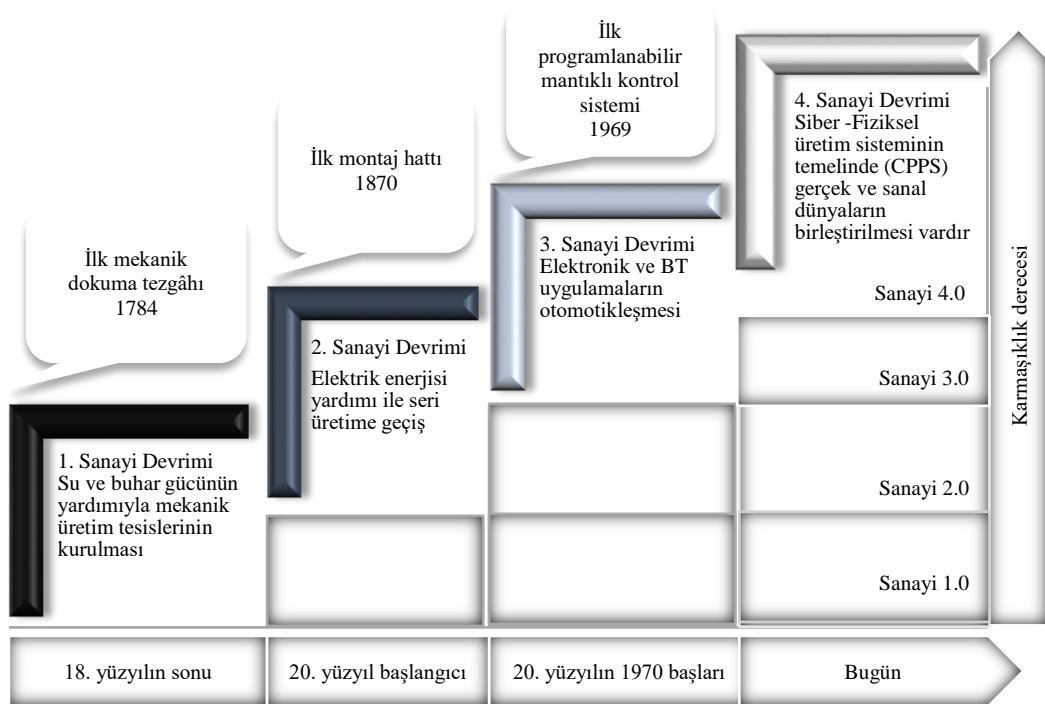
İlk mekanik dokuma tezgâhı 1784

İlk montaj hattı 1870

İlk programlanabilir mantıklı kontrol sistemi 1969

4. Sanayi Devrimi Siber -Fiziksel üretim sisteminin temelinde (CPPS) gerçek ve sanal dünyaların birleştirilmesi vardır

3. Sanayi Devrimi Elektronik ve BT uygulamaların otomotikleşmesi

2. Sanayi Devrimi

Elektrik enerjisi yardımı ile seri üretime geçiş

1. Sanayi Devrimi Su ve buhar gücünün yardımıyla mekanik üretim tesislerinin kurulması

Sanayi 4.0

Sanayi 3.0

Sanayi 2.0

Sanayi 1.0

Karmaşıklık derecesi

18. yüzyılın sonu

20. yüzyıl başlangıcı

20. yüzyılın 1970 başları

Bugün